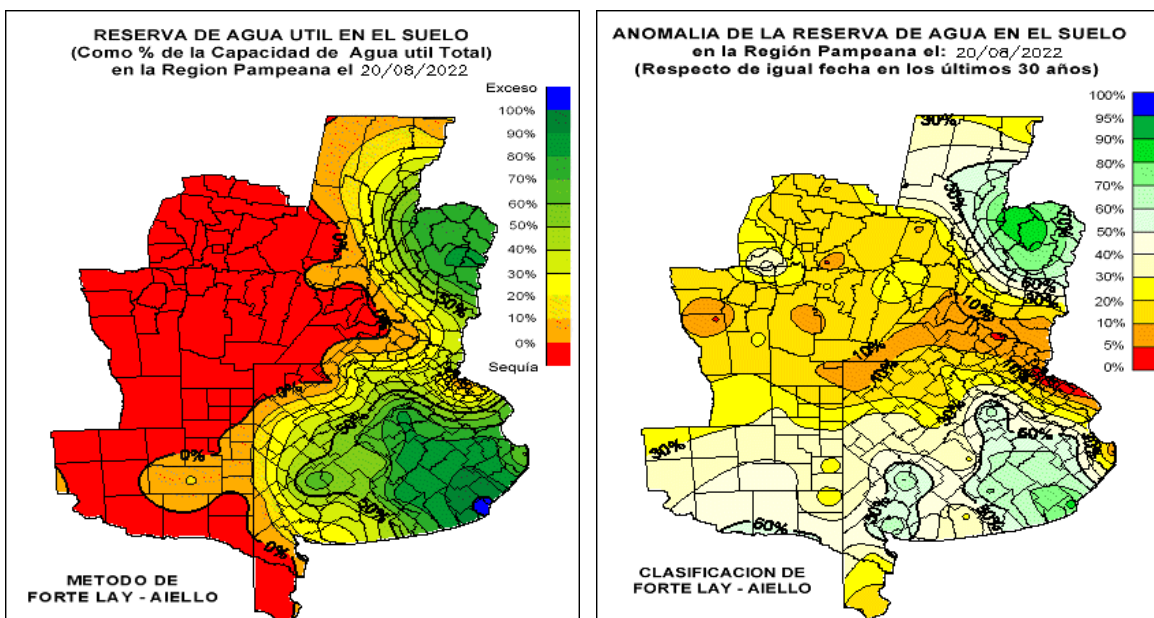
RESERVA DE AGUA UTIL EN EL SUELO
(Como % de la Capacidad de Agua util Total)
en la Region Pampeana el 20/08/2022

Exceso
100%
90%
80%
70%
60%
50%
40%
30%
20%
10%
0%
Sequía

0%
0%
0%
0%
50%
50%
50%
50%

METODO DE
FORTE LAY - AIELLO

ANOMALIA DE LA RESERVA DE AGUA EN EL SUELO
en la Región Pampeana el: 20/08/2022
(Respecto de igual fecha en los últimos 30 años)

100%
95%
90%
80%
70%
60%
50%
40%
30%
20%
10%
5%
0%

30%
30%
70%
60%
50%
10%
10%
10%
30%
60%
30%
60%
30%
30%
60%

CLASIFICACION DE
FORTE LAY - AIELLO